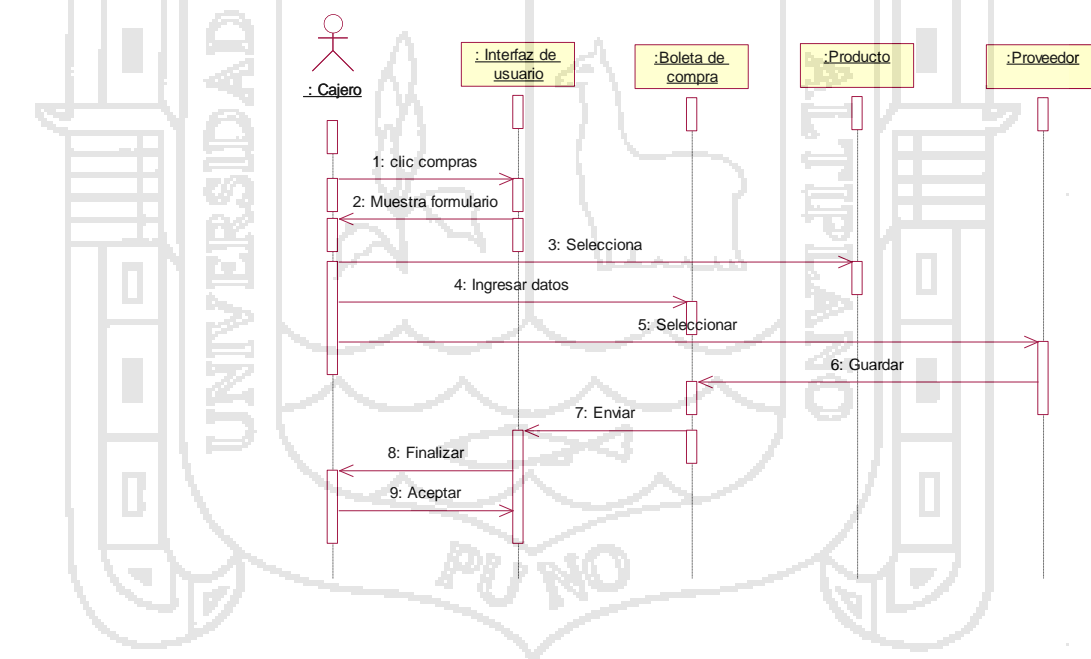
UNIVERSIDAD ALTIPLANO

PUNO

: Cajero

: Interfaz de usuario

:Boleta de compra

:Producto

:Proveedor

1: clic compras

2: Muestra formulario

3: Selecciona

4: Ingresar datos

5: Seleccionar

6: Guardar

7: Enviar

8: Finalizar

9: Aceptar